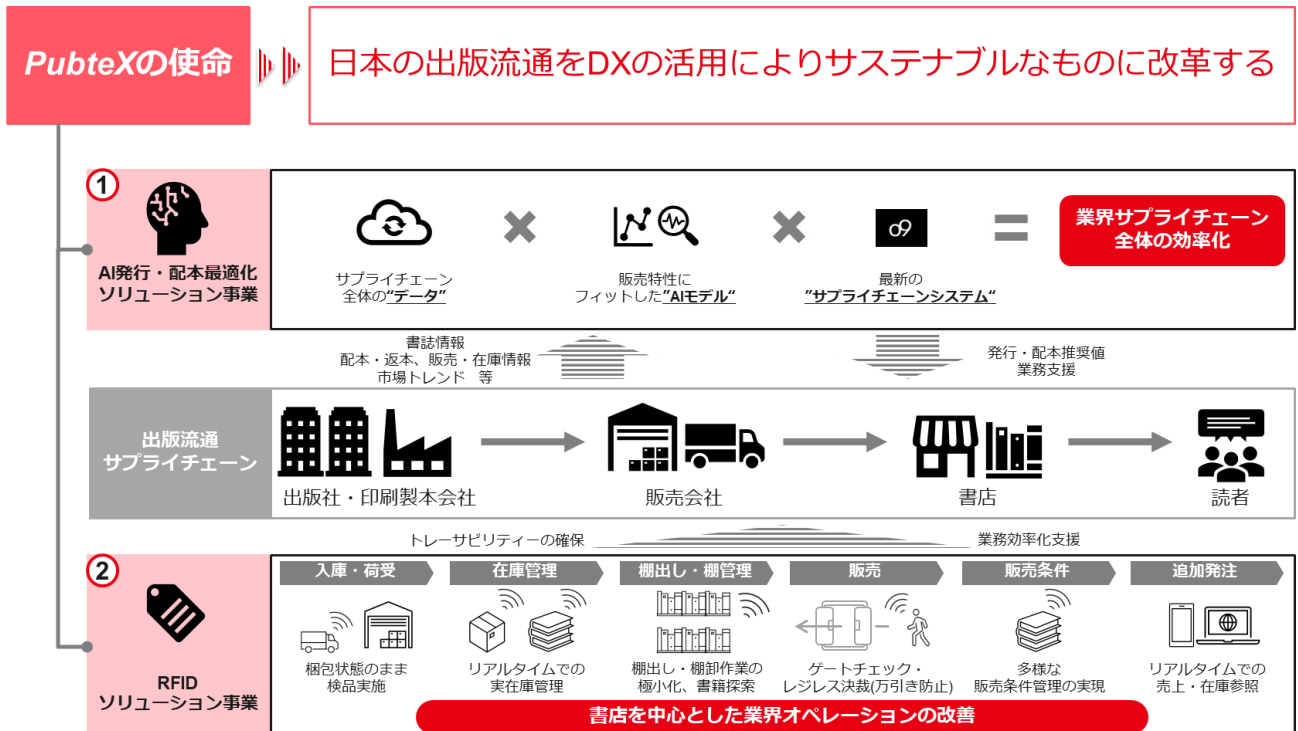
PubteXの使命

日本の出版流通をDXの活用によりサステナブルなものに改革する

1

AI発行・配本最適化ソリューション事業

サプライチェーン全体の"データ"

×

販売特性にフィットした"AIモデル"

×

o9

最新の"サプライチェーンシステム"

=

業界サプライチェーン全体の効率化

書誌情報
配本・返本、販売・在庫情報
市場トレンド　等

発行・配本推奨値
業務支援

出版流通サプライチェーン

出版社・印刷製本会社

販売会社

書店

読者

トレーサビリティーの確保

業務効率化支援

2

RFIDソリューション事業

入庫・荷受

梱包状態のまま検品実施

在庫管理

リアルタイムでの実在庫管理

棚出し・棚管理

棚出し・棚卸作業の極小化、書籍探索

販売

ゲートチェック・レジレス決裁(万引き防止)

販売条件

多様な販売条件管理の実現

追加発注

リアルタイムでの売上・在庫参照

書店を中心とした業界オペレーションの改善